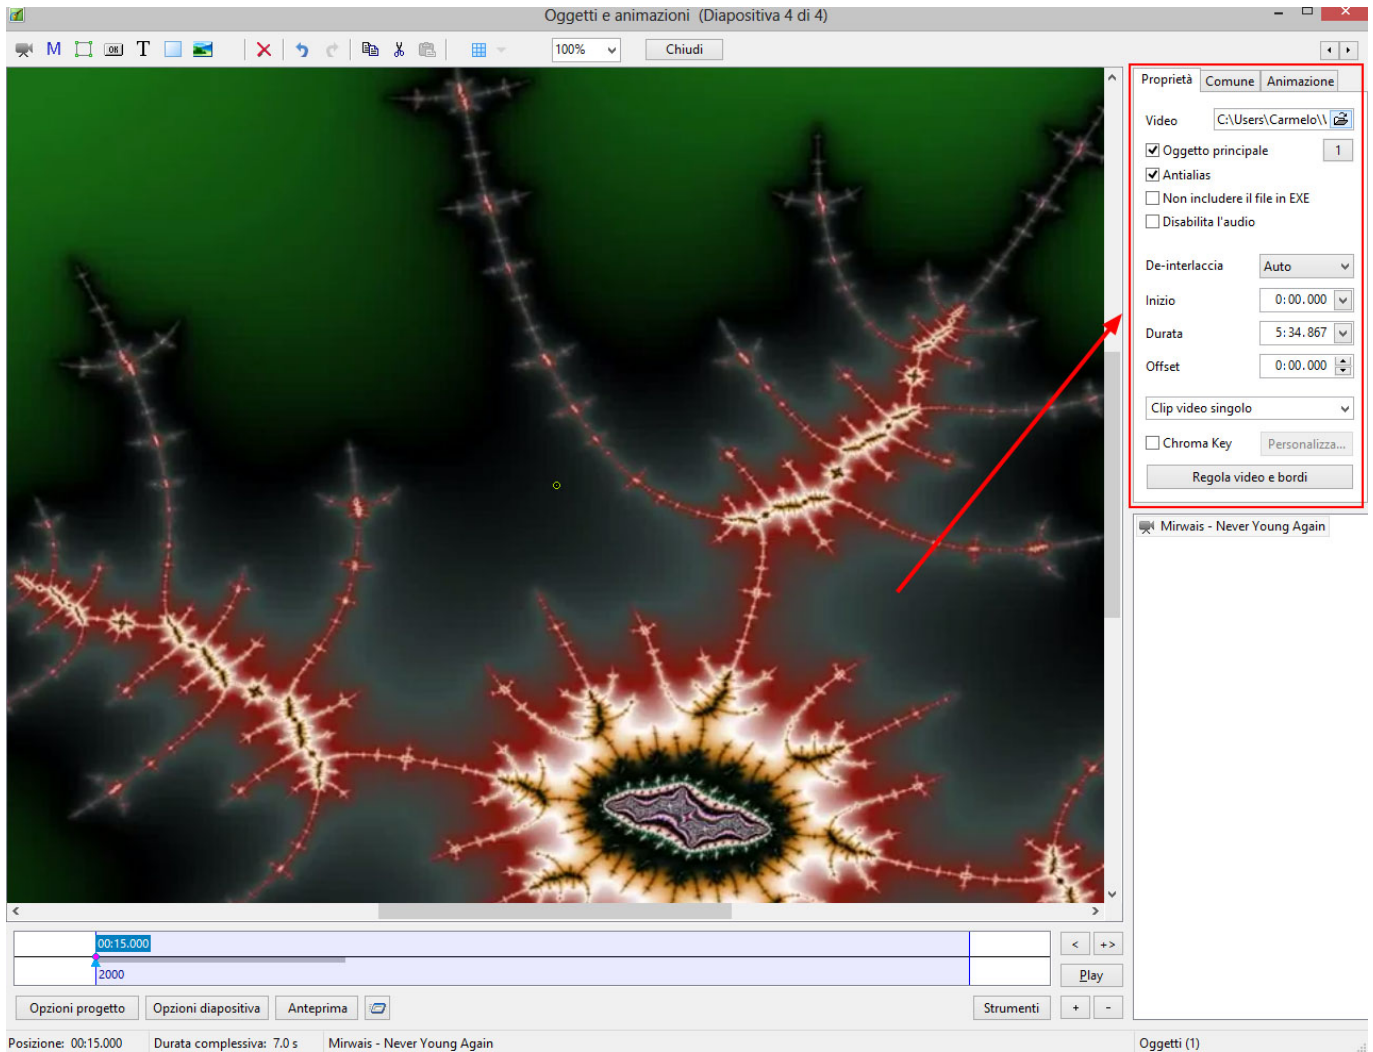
Oggetti e animazioni (Diapositiva 4 di 4)

M T 100% Chiudi

Proprietà Comune Animazione

Video C:\Users\Carmelo\\

Oggetto principale 1

Antialias

Non includere il file in EXE

Disabilita l'audio

De-interlaccia Auto

Inizio 0:00.000

Durata 5:34.867

Offset 0:00.000

Clip video singolo

Chroma Key Personalizza...

Regola video e bordi

Mirwais - Never Young Again

00:15.000

2000

< +>

Play

Opzioni progetto Opzioni diapositiva Anteprima Strumenti + -

Posizione: 00:15.000 Durata complessiva: 7.0 s Mirwais - Never Young Again Oggetti (1)